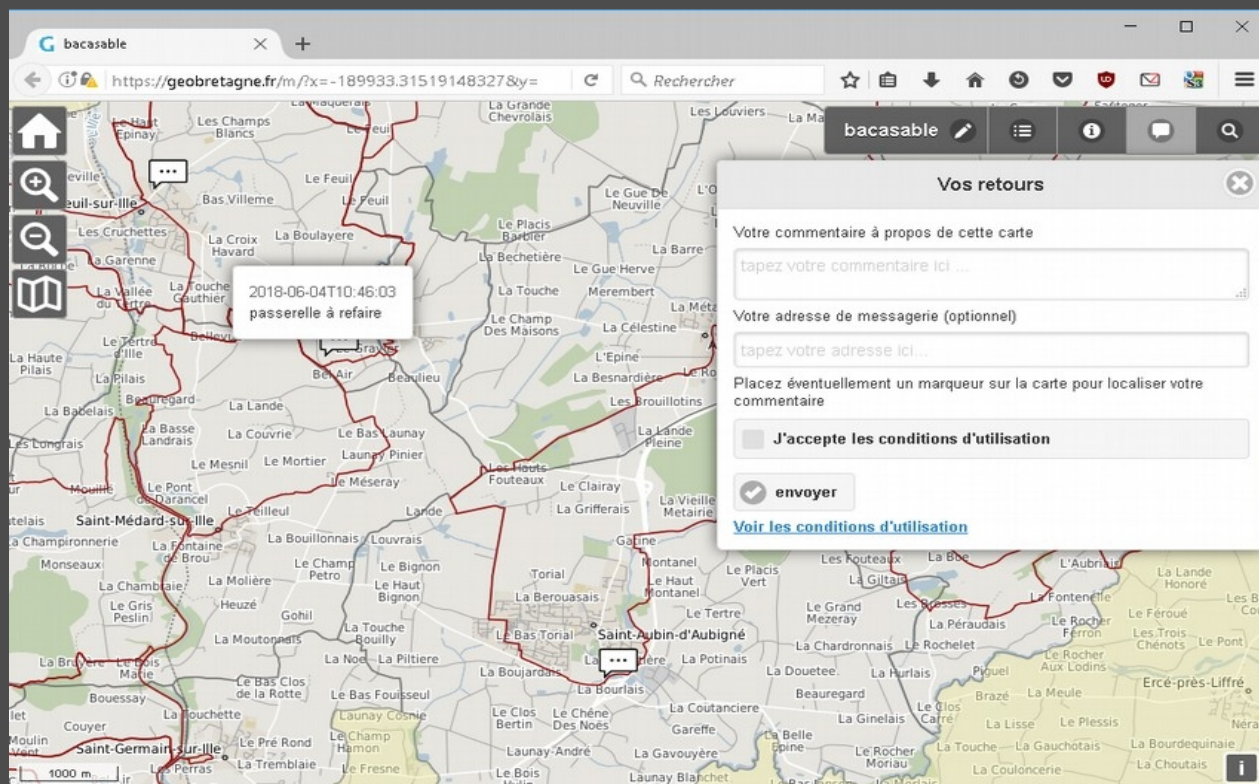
bacasable

https://geobretagne.fr/m/?x=-189933.31519148327&y=

Rechercher

bacasable

Vos retours

Votre commentaire à propos de cette carte

tapez votre commentaire ici ...

Votre adresse de messagerie (optionnel)

tapez votre adresse ici...

Placez éventuellement un marqueur sur la carte pour localiser votre commentaire

J'accepte les conditions d'utilisation

envoyer

Voir les conditions d'utilisation

2018-06-04T10:46:03
passerelle à refaire

Le Haut Epinay, Les Champs Blancs, Le Feuil, La Grande Chevrolais, Les Louviers, Bas Villeme, Le Feuil, Le Feuil, Le Gue De Neuville, Les Cruchettes, La Croix Havard, La Boulayere, Le Placis Barbier, La Bechetière, La Barre, La Garenne, Le Gue Herve, La Vallée du Tertre, La Touche Gauthier, La Touche, Merembert, Le Champ Des Maisons, La Célestine, Le Tertre d'Ille, La Haute Pilais, L'Epine, Bel Air, Beaulieu, La Besnardière, La Pilais, Beauregard, La Lande, Les Brouillotins, La Babelais, La Basse Landrais, La Couvrie, Le Bas Launay, La Lande Pleine, Les Longrais, Launay Pinier, Le Mesnil, Le Mortier, Le Méseray, Les Hauts Fouteaux, Le Clairay, Mouille, Le Pont de Darancel, La Grifferais, La Vieille Metairie, Le Teilleul, Lande, Saint-Médard-sur-Ille, La Bouillonnais, Louvrais, Gatine, Champironnerie, La Fontaine de Brou, Le Champ Petro, Le Bignon, Montanel, Le Placis Vert, Les Fouteaux, La Boe, L'Aubriais, Monseaux, Torial, Le Haut Montanel, La Giltais, La Lande Honoré, La Chambrie, La Molière, Le Haut Bignon, La Berouasais, Le Tertre, Le Grand Mezeray, Les Brosses, La Fontenelle, Le Féroué, Le Gris Peslin, Heuzé, Gohil, Le Rocher Ferron, Les Trois Chênots, Le Pont, La Touche Bouilly, Le Bas Torial, Saint-Aubin-d'Aubigné, La Péraudais, La Moutonnais, La Chardronnais, Le Rochelet, Le Rocher Aux Lodins, La Bruyère, Le Bois Marie, La Noe, La Piltiere, La Potinais, La Douetee, La Hurlais, Piguel, Le Bas Clos de la Rotte, La Boujardais, La Bourlais, Ercé-près-Liffré, Bouessay, Le Bas Fouisseul, Beauregard, Brazé, La Meule, La Touchette, Launay Cosnie, Le Clos Bertin, Le Chêne Des Noës, La Coutanciere, La Ginelais, Le Clos Carré, La Lisse, Le Plessis, Couyer, Le Champ Hamon, Gareffe, La Belle Epine, Moulin Vent, Saint-Germain-sur-Ille, Le Pré Rond, Launay-André, La Gavouyère, Le Rocher Moriau, La Touche, La Gauchotais, La Bourdequinaie, Les Perras, La Tremblaie, Le Fresne, Le Bois, Launay Blanchet, La Coulonclerie, La Choutais, Néra

1000 m